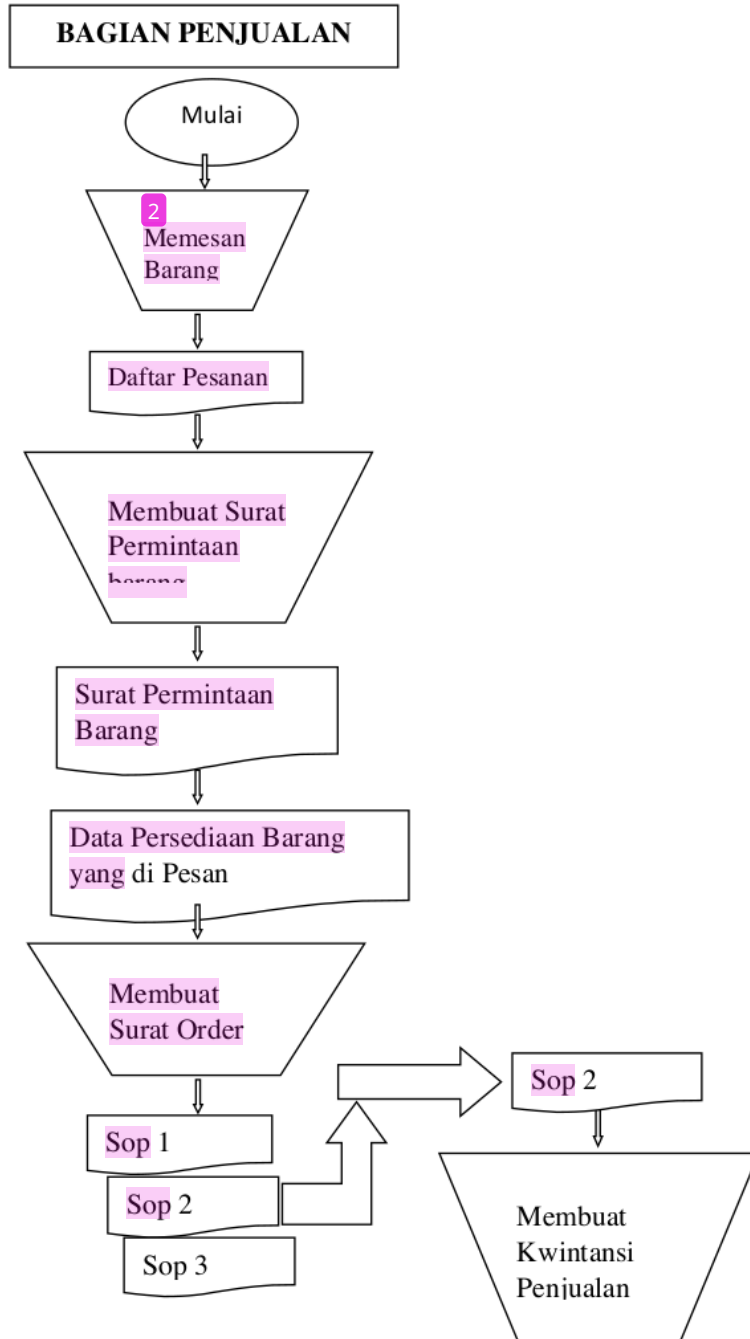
BAGIAN PENJUALAN

Mulai

2

Memesan Barang

Daftar Pesanan

Membuat Surat Permintaan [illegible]

Surat Permintaan Barang

Data Persediaan Barang yang di Pesan

Membuat Surat Order

Sop 2

Sop 1

Sop 2

Sop 3

Membuat Kwintansi Penjualan